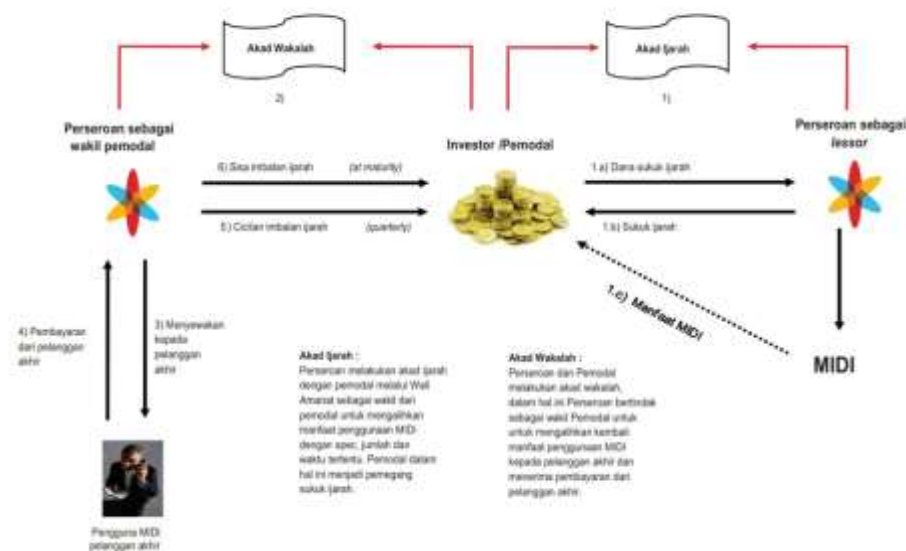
Akad Wakalah

2)

Akad Ijarah

1)

Perseroan sebagai wakil pemodal

Investor /Pemodal

Perseroan sebagai lessor

6) Sisa imbalan ijarah (at maturity)

5) Cicilan imbalan ijarah (quarterly)

1.a) Dana sukuk ijarah

1.b) Sukuk ijarah

1.c) Manfaat MIDI

4) Pembayaran dari pelanggan akhir

3) Menyewakan kepada pelanggan akhir

MIDI

Akad Ijarah :
Perseroan melakukan akad ijarah dengan pemodal melalui Wali Amanat sebagai wakil dari pemodal untuk mengalihkan manfaat penggunaan MIDI dengan spec, jumlah dan waktu tertentu. Pemodal dalam hal ini menjadi pemegang sukuk ijarah.

Akad Wakalah :
Perseroan dan Pemodal melakukan akad wakalah, dalam hal ini Perseroan bertindak sebagai wakil Pemodal untuk untuk mengalihkan kembali manfaat penggunaan MIDI kepada pelanggan akhir dan menerima pembayaran dari pelanggan akhir.

Pengguna MIDI pelanggan akhir